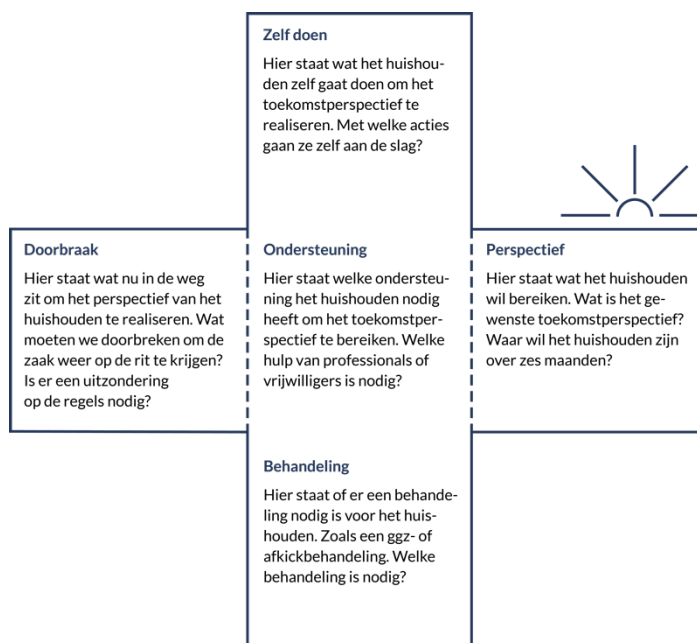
Zelf doen

Hier staat wat het huishouden zelf gaat doen om het toekomstperspectief te realiseren. Met welke acties gaan ze zelf aan de slag?

Doorbraak

Hier staat wat nu in de weg zit om het perspectief van het huishouden te realiseren. Wat moeten we doorbreken om de zaak weer op de rit te krijgen? Is er een uitzondering op de regels nodig?

Ondersteuning

Hier staat welke ondersteuning het huishouden nodig heeft om het toekomstperspectief te bereiken. Welke hulp van professionals of vrijwilligers is nodig?

Perspectief

Hier staat wat het huishouden wil bereiken. Wat is het gewenste toekomstperspectief? Waar wil het huishouden zijn over zes maanden?

Behandeling

Hier staat of er een behandeling nodig is voor het huishouden. Zoals een ggz- of afkickbehandeling. Welke behandeling is nodig?